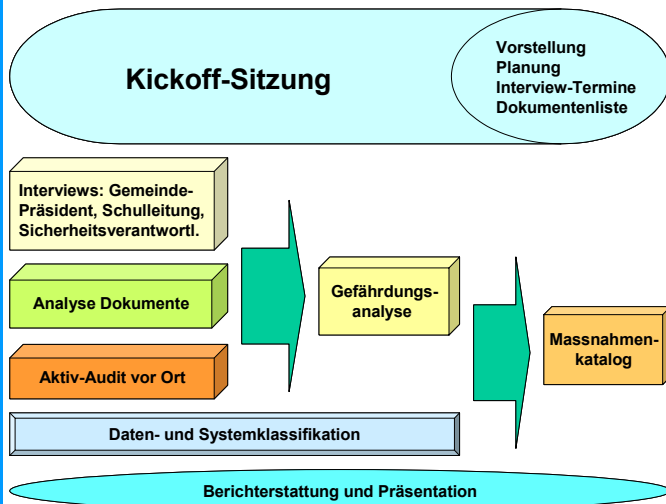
Kickoff-Sitzung

Vorstellung
Planung
Interview-Termine
Dokumentenliste

Interviews: Gemeinde-Präsident, Schulleitung, Sicherheitsverantwortl.

Analyse Dokumente

Aktiv-Audit vor Ort

Gefährdungsanalyse

Massnahmenkatalog

Daten- und Systemklassifikation

Berichterstattung und Präsentation